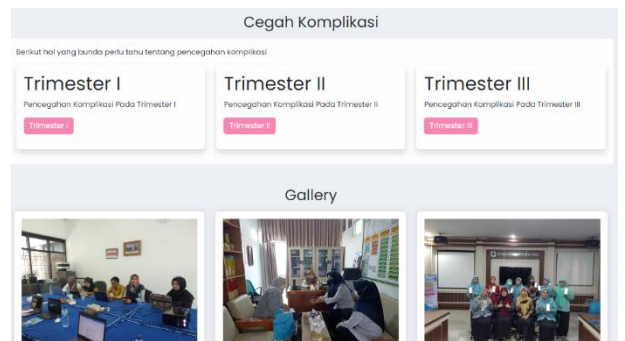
Cegah Komplikasi

Berikut hal yang bunda perlu tahu tentang pencegahan kompilkasi

Trimester I

Pencegahan Komplikasi Pada Trimester I

Trimester I

Trimester II

Pencegahan Komplikasi Pada Trimester II

Trimester II

Trimester III

Pencegahan Komplikasi Pada Trimester III

Trimester III

Gallery